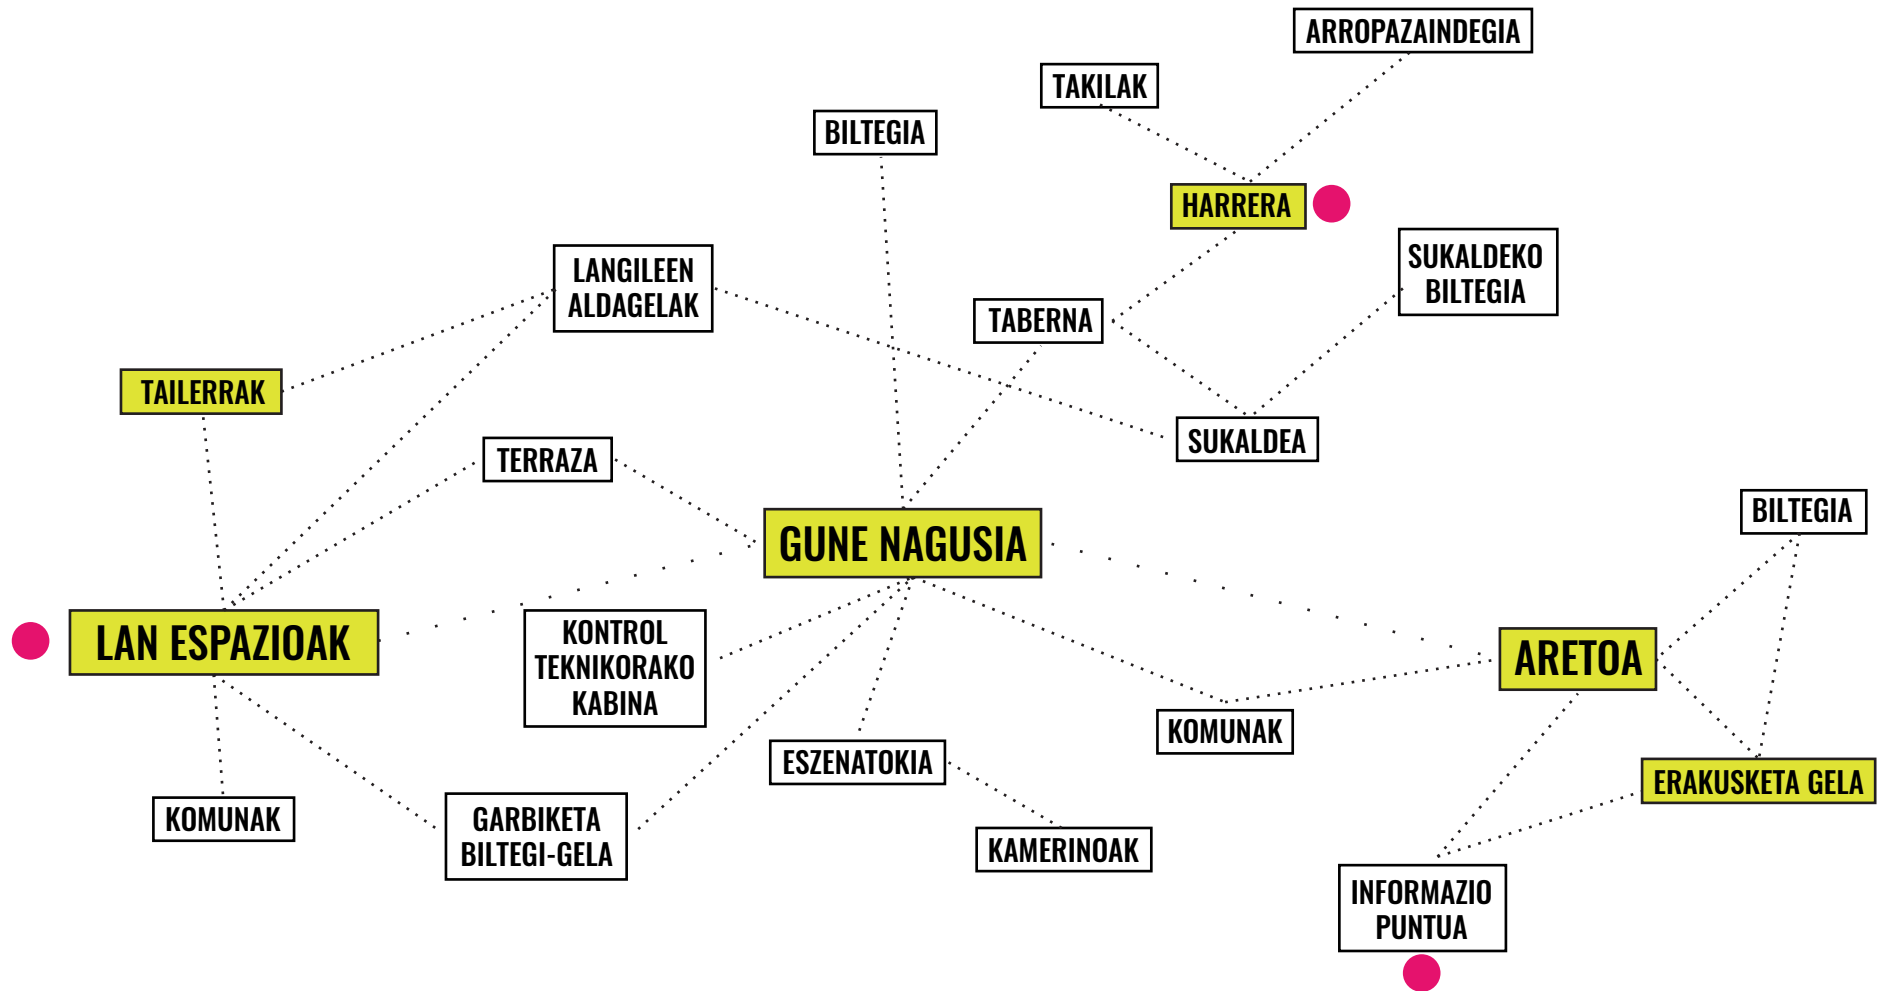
ARROPAZAINDEGIA

TAKILAK

BILTEGIA

HARRERA

SUKALDEKO BILTEGIA

LANGILEEN ALDAGELAK

TABERNA

TAILERRAK

SUKALDEA

TERRAZA

GUNE NAGUSIA

BILTEGIA

LAN ESPAZIOAK

KONTROL TEKNIKORAKO KABINA

ARETOA

KOMUNAK

ESZENATOKIA

ERAKUSKETA GELA

KOMUNAK

GARBIKETA BILTEGI-GELA

KAMERINOAK

INFORMAZIO PUNTUA